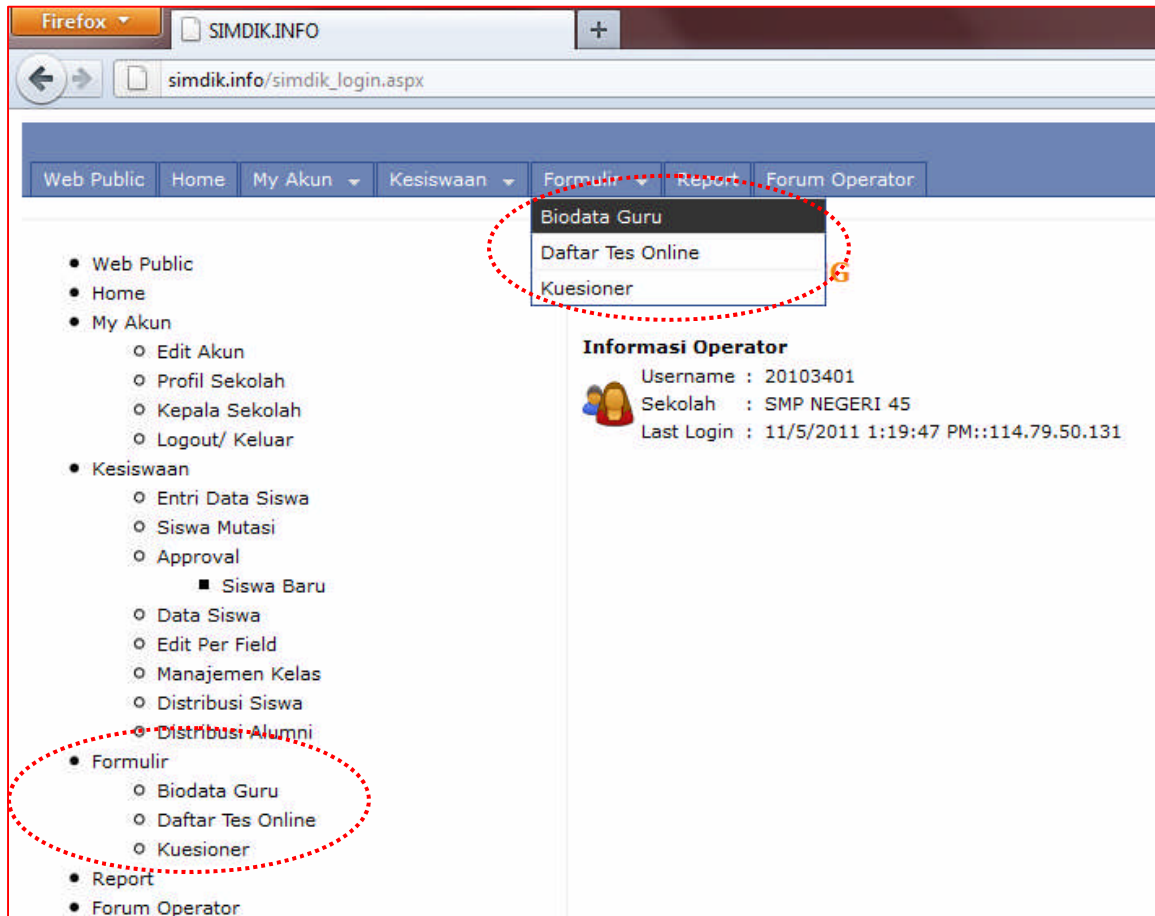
Firefox
SIMDIK.INFO
+
simdik.info/simdik_login.aspx

Web Public | Home | My Akun | Kesiswaan | Formulir | Report | Forum Operator

Biodata Guru
Daftar Tes Online
Kuesioner

- Web Public
- Home
- My Akun
  - Edit Akun
  - Profil Sekolah
  - Kepala Sekolah
  - Logout/ Keluar
- Kesiswaan
  - Entri Data Siswa
  - Siswa Mutasi
  - Approval
    - Siswa Baru
  - Data Siswa
  - Edit Per Field
  - Manajemen Kelas
  - Distribusi Siswa
  - Distribusi Alumni
- Formulir
  - Biodata Guru
  - Daftar Tes Online
  - Kuesioner
- Report
- Forum Operator

Informasi Operator
Username : 20103401
Sekolah : SMP NEGERI 45
Last Login : 11/5/2011 1:19:47 PM::114.79.50.131